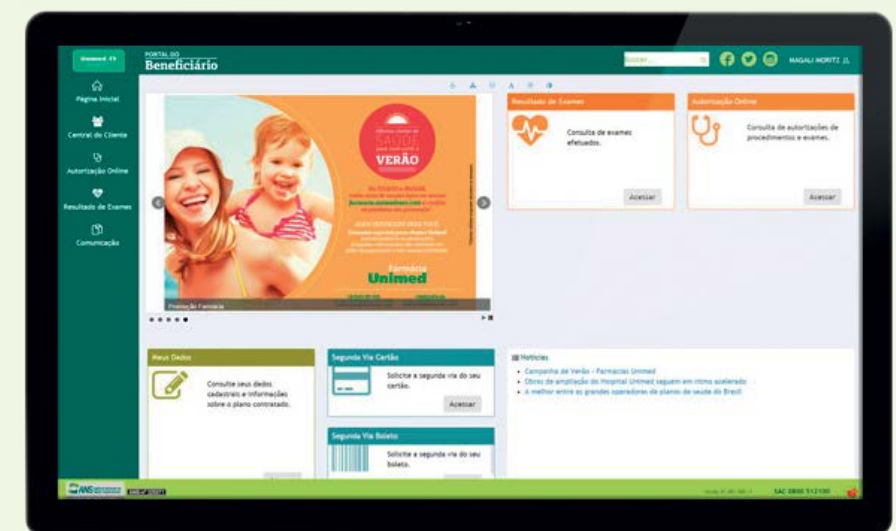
Unimed

PORTAL DO
Beneficiário

Buscar...

MAGALI MORITZ

Página Inicial

Central do Cliente

Autorização Online

Resultado de Exames

Comunicação

VERÃO

Farmácia
Unimed

Promoção Farmácia

Resultado de Exames

Consulta de exames efetuados.

Acessar

Autorização Online

Consulta de autorizações de procedimentos e exames.

Acessar

Meus Dados

Consulte seus dados cadastrais e informações sobre o plano contratado.

Segunda Via Cartão

Solicite a segunda via do seu cartão.

Acessar

Segunda Via Boleto

Solicite a segunda via do seu boleto.

Notícias

• Campanha de Verão - Farmácias Unimed
• Obras de ampliação do Hospital Unimed seguem em ritmo acelerado
• A melhor entre as grandes operadoras de planos de saúde do Brasil

ANS

SAC 0800 512100